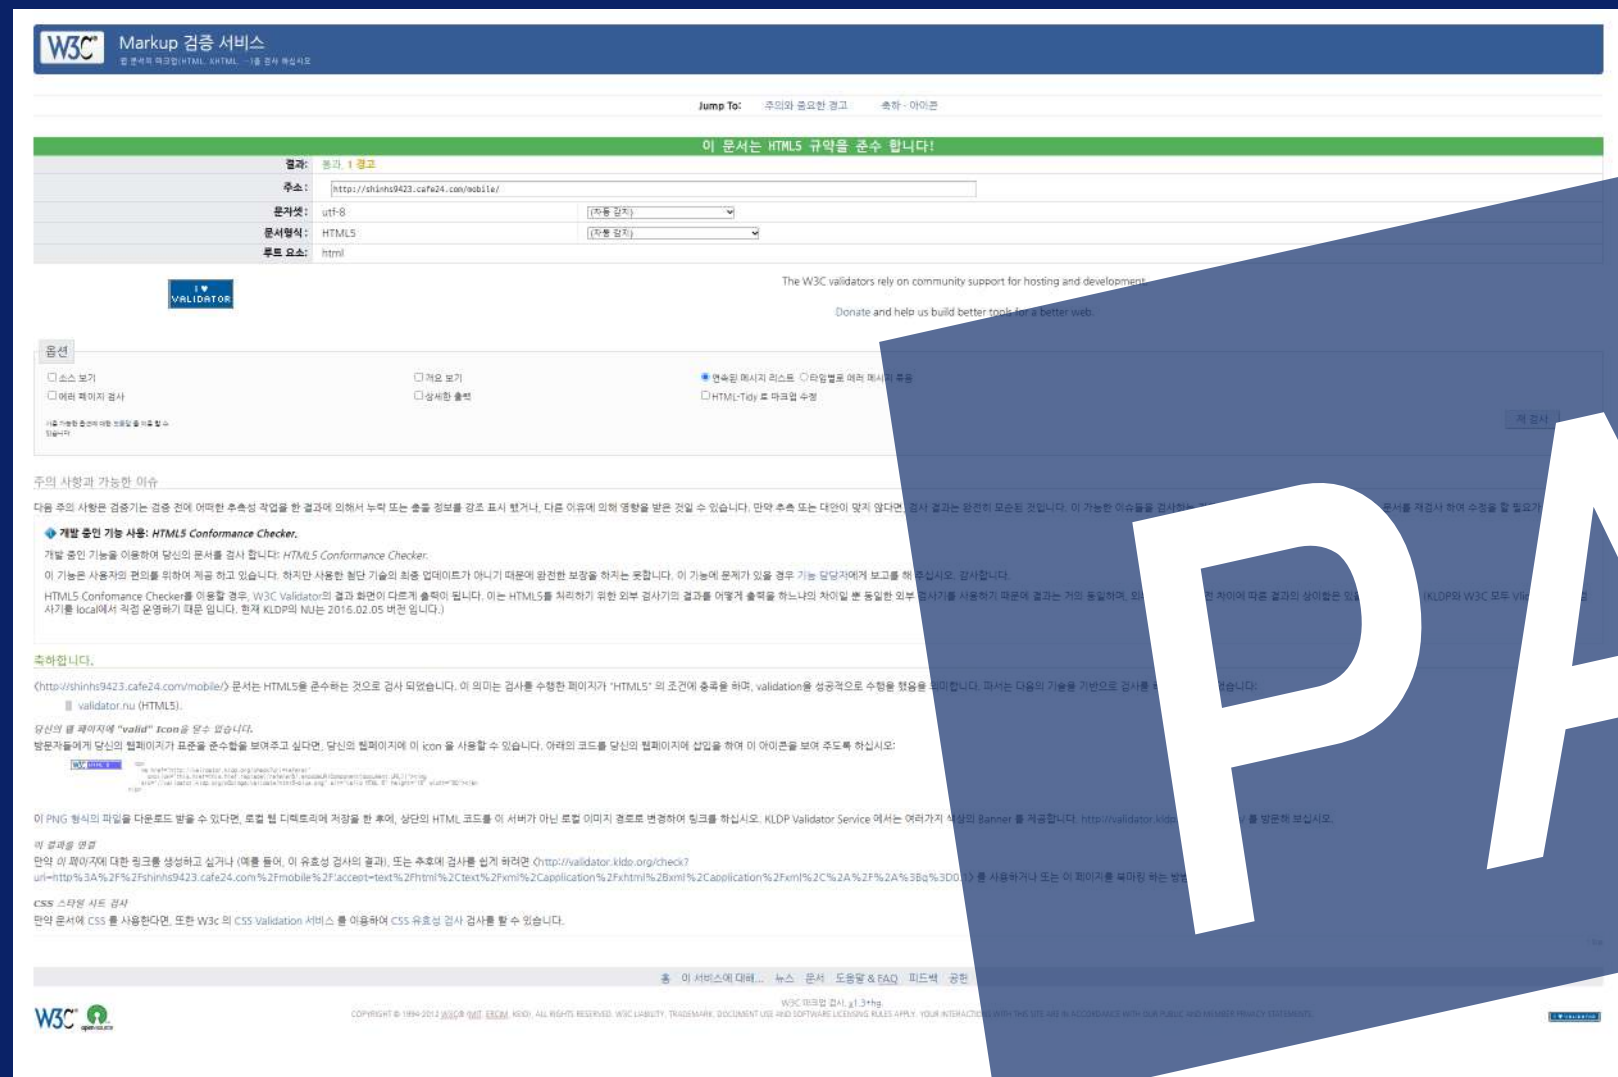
W3C Markup 검증 서비스

Jump To: 주의와 중요한 경고 축하 · 아이콘

이 문서는 HTML5 규약을 준수 합니다!

결과: 통과, 1 경고
주소: http://shinhs9423.cafe24.com/mobile/
문자셋: utf-8 (자동 감지)
문서형식: HTML5 (자동 감지)
루트 요소: html

I ♥ VALIDATOR

The W3C validators rely on community support for hosting and development.

Donate and help us build better tools for a better web.

옵션

소스 보기
에러 페이지 검사
개요 보기
상세한 출력
연속된 메시지 리스트
HTML-Tidy 로 마크업 수정

재 검사

주의 사항과 가능한 이슈

◆ 개발 중인 기능 사용: HTML5 Conformance Checker.

개발 중인 기능을 이용하여 당신의 문서를 검사 합니다: HTML5 Conformance Checker.

이 기능은 사용자의 편의를 위하여 제공 하고 있습니다. 하지만 사용한 첨단 기술의 최종 업데이트가 아니기 때문에 완전한 보장을 하지는 못합니다. 이 기능에 문제가 있을 경우 기능 담당자에게 보고를 해 주십시오. 감사합니다.

HTML5 Confomance Checker를 이용할 경우, W3C Validator의 결과 화면이 다르게 출력이 됩니다. 이는 HTML5를 처리하기 위한 외부 검사기의 결과를 어떻게 출력을 하느냐의 차이일 뿐 동일한 외부 검사기를 사용하기 때문에 결과는 거의 동일하며,
사기를 local에서 직접 운영하기 때문 입니다. 현재 KLDP의 NU는 2016.02.05 버전 입니다.)

축하합니다.

<http://shinhs9423.cafe24.com/mobile/> 문서는 HTML5을 준수하는 것으로 검사 되었습니다. 이 의미는 검사를 수행한 페이지가 "HTML5" 의 조건에 충족을 하며, validation을 성공적으로 수행을 했음을 의미합니다.

validator.nu (HTML5).

당신의 웹 페이지에 "valid" Icon을 달 수 있습니다.
방문자들에게 당신의 웹페이지가 표준을 준수함을 보여주고 싶다면, 당신의 웹페이지에 이 icon 을 사용할 수 있습니다. 아래의 코드를 당신의 웹페이지에 삽입을 하여 이 아이콘을 보여 주도록 하십시오:

이 PNG 형식의 파일을 다운로드 받을 수 있다면, 로컬 웹 디렉토리에 저장을 한 후에, 상단의 HTML 코드를 이 서버가 아닌 로컬 이미지 경로로 변경하여 링크를 하십시오. KLDP Validator Service 에서는 여러가지 형식의 Banner 를 제공합니다.

이 결과를 연결
만약 이 페이지에 대한 링크를 생성하고 싶거나 (예를 들어, 이 유효성 검사의 결과), 또는 추후에 검사를 쉽게 하려면 <http://validator.kldo.org/check?uri=http%3A%2F%2Fshinhs9423.cafe24.com%2Fmobile%2F&accept=text%2Fhtml%2Ctext%2Fxml%2Capplication%2Fxhtml%2Bxml%2Capplication%2Fxml%2C%2A%2F%2A%3Bq%3D0> 를 사용하거나 또는 이 페이지를 북마킹 하는 방

CSS 스타일 시트 검사
만약 문서에 CSS 를 사용한다면, 또한 W3c 의 CSS Validation 서비스 를 이용하여 CSS 유효성 검사 검사를 할 수 있습니다.

홈 이 서비스에 대해... 뉴스 문서 도움말 & FAQ 피드백 공헌

W3C 마크업 검사 v1.3+hg
COPYRIGHT © 1994-2012 W3C® (MIT, ERCIM, KEIO), ALL RIGHTS RESERVED.

PA